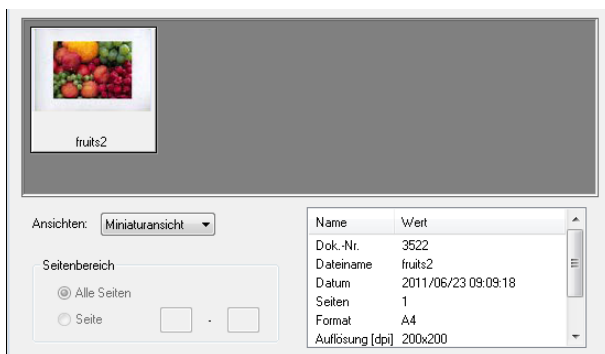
fruits2

Ansichten: Miniaturansicht

Seitenbereich

Alle Seiten

Seite -

| Name | Wert |
|---|---|
| Dok.-Nr. | 3522 |
| Dateiname | fruits2 |
| Datum | 2011/06/23 09:09:18 |
| Seiten | 1 |
| Format | A4 |
| Auflösung [dpi] | 200x200 |